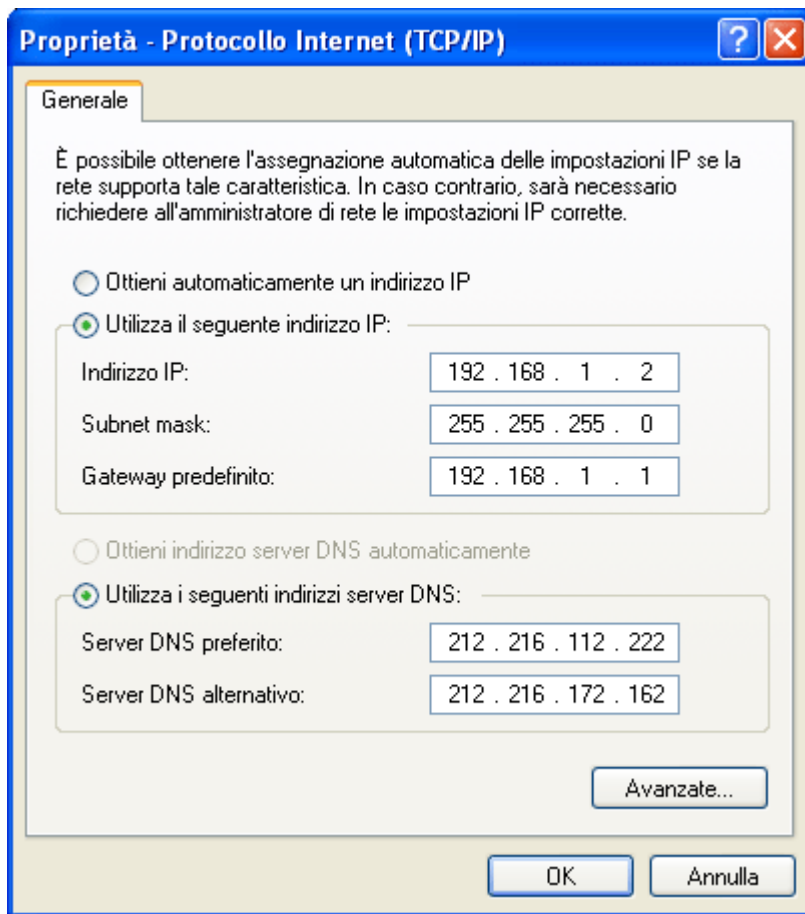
Proprietà - Protocollo Internet (TCP/IP)

?

Generale

È possibile ottenere l'assegnazione automatica delle impostazioni IP se la rete supporta tale caratteristica. In caso contrario, sarà necessario richiedere all'amministratore di rete le impostazioni IP corrette.

Ottieni automaticamente un indirizzo IP

Utilizza il seguente indirizzo IP:

Indirizzo IP: 192 . 168 . 1 . 2

Subnet mask: 255 . 255 . 255 . 0

Gateway predefinito: 192 . 168 . 1 . 1

Ottieni indirizzo server DNS automaticamente

Utilizza i seguenti indirizzi server DNS:

Server DNS preferito: 212 . 216 . 112 . 222

Server DNS alternativo: 212 . 216 . 172 . 162

Avanzate...

OK

Annulla